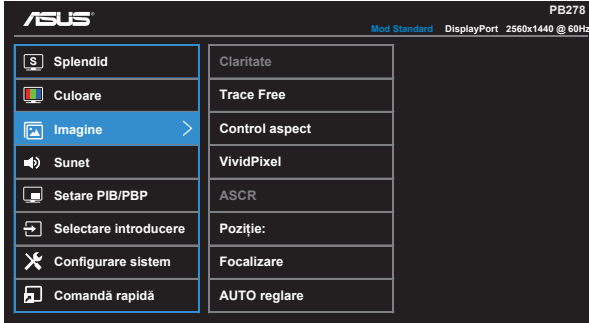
ASUS

PB278

Mod Standard DisplayPort 2560x1440 @ 60Hz

Splendid
Culoare
Imagine
Sunet
Setare PIB/PBP
Selectare introducere
Configurare sistem
Comandă rapidă

Claritate
Trace Free
Control aspect
VividPixel
ASCR
Poziție:
Focalizare
AUTO reglare